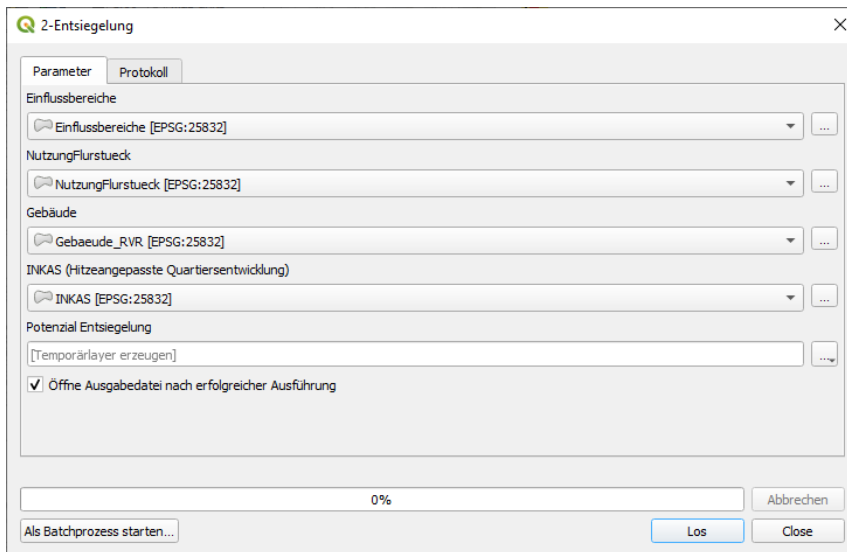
2-Entsiegelung

Parameter | Protokoll

Einflussbereiche

Einflussbereiche [EPSG:25832]

...

NutzungFlurstueck

NutzungFlurstueck [EPSG:25832]

...

Gebäude

Gebaeude_RVR [EPSG:25832]

...

INKAS (Hitzeangepasste Quartiersentwicklung)

INKAS [EPSG:25832]

...

Potenzial Entsiegelung

[Temporärlayer erzeugen]

...

✓ Öffne Ausgabedatei nach erfolgreicher Ausführung

0%

Abbrechen

Als Batchprozess starten...

Los

Close